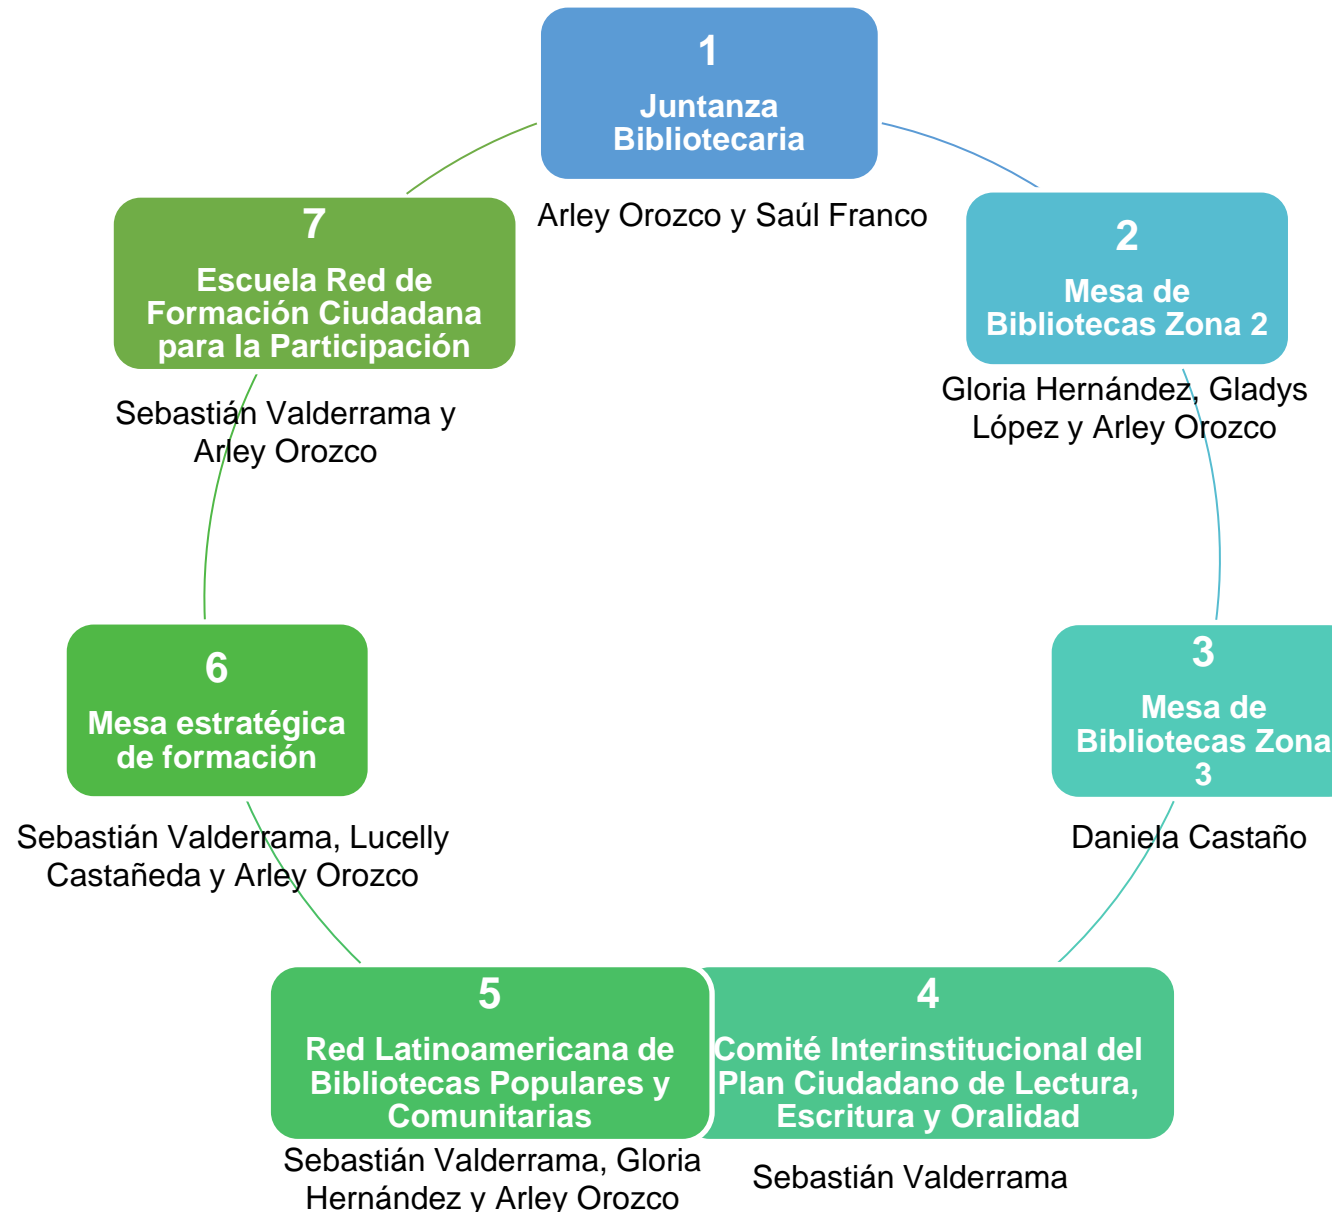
1

Juntanza Bibliotecaria

Arley Orozco y Saúl Franco

2

Mesa de Bibliotecas Zona 2

Gloria Hernández, Gladys López y Arley Orozco

3

Mesa de Bibliotecas Zona 3

Daniela Castaño

4

Comité Interinstitucional del Plan Ciudadano de Lectura, Escritura y Oralidad

Sebastián Valderrama

5

Red Latinoamericana de Bibliotecas Populares y Comunitarias

Sebastián Valderrama, Gloria Hernández y Arley Orozco

6

Mesa estratégica de formación

Sebastián Valderrama, Lucelly Castañeda y Arley Orozco

7

Escuela Red de Formación Ciudadana para la Participación

Sebastián Valderrama y Arley Orozco